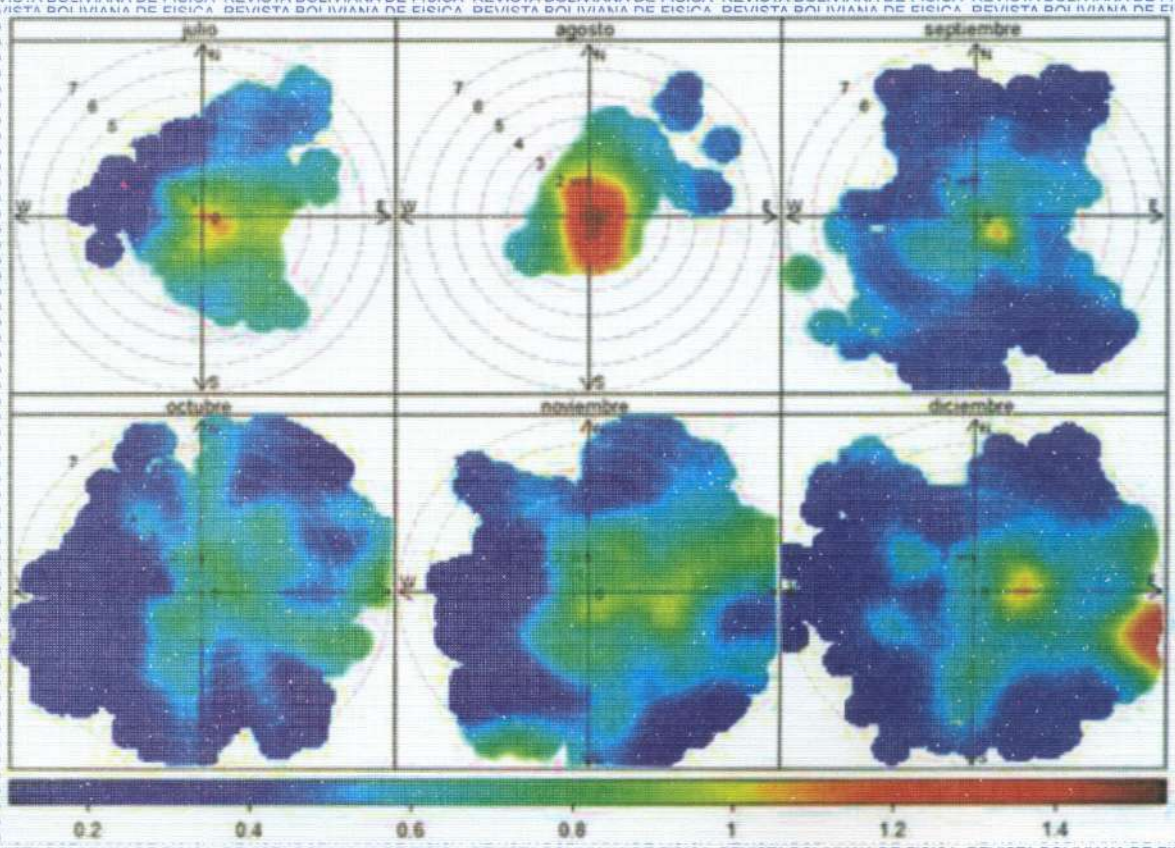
REVISTA BOLIVIANA DE FISICA REVISTA BOLIVIANA DE FISICA REVISTA BOLIVIANA DE FISICA REVISTA BOLIVIANA DE FISICA REVISTA BOLIVIANA DE FISICA
REVISTA BOLIVIANA DE FISICA REVISTA BOLIVIANA DE FISICA REVISTA BOLIVIANA DE FISICA REVISTA BOLIVIANA DE FISICA REVISTA BOLIVIANA DE FISICA

julio
N
7
6
5
W
E
S

agosto
N
7
6
5
4
3
2
W
E
S

septiembre
N
7
6
W
E

octubre
N
7
W

noviembre
N
W

diciembre
N
E
S

0.2 0.4 0.6 0.8 1 1.2 1.4